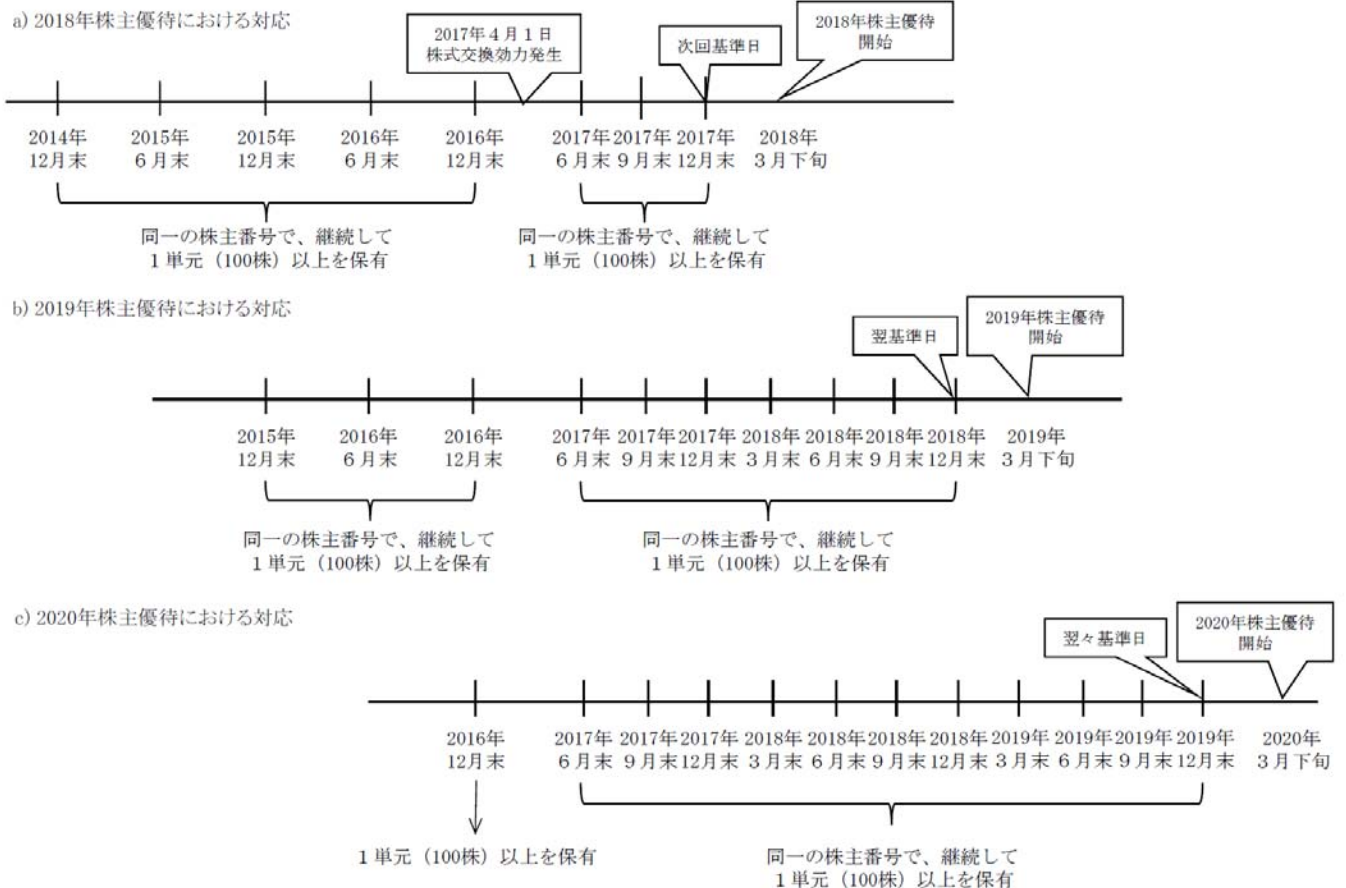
a) 2018年株主優待における対応

2017年４月１日
株式交換効力発生

次回基準日

2018年株主優待
開始

2014年
12月末

2015年
６月末

2015年
12月末

2016年
６月末

2016年
12月末

2017年
６月末

2017年
９月末

2017年
12月末

2018年
３月下旬

同一の株主番号で、継続して
１単元（100株）以上を保有

同一の株主番号で、継続して
１単元（100株）以上を保有

b) 2019年株主優待における対応

翌基準日

2019年株主優待
開始

2015年
12月末

2016年
６月末

2016年
12月末

2017年
６月末

2017年
９月末

2017年
12月末

2018年
３月末

2018年
６月末

2018年
９月末

2018年
12月末

2019年
３月下旬

同一の株主番号で、継続して
１単元（100株）以上を保有

同一の株主番号で、継続して
１単元（100株）以上を保有

c) 2020年株主優待における対応

翌々基準日

2020年株主優待
開始

2016年
12月末

2017年
６月末

2017年
９月末

2017年
12月末

2018年
３月末

2018年
６月末

2018年
９月末

2018年
12月末

2019年
３月末

2019年
６月末

2019年
９月末

2019年
12月末

2020年
３月下旬

１単元（100株）以上を保有

同一の株主番号で、継続して
１単元（100株）以上を保有